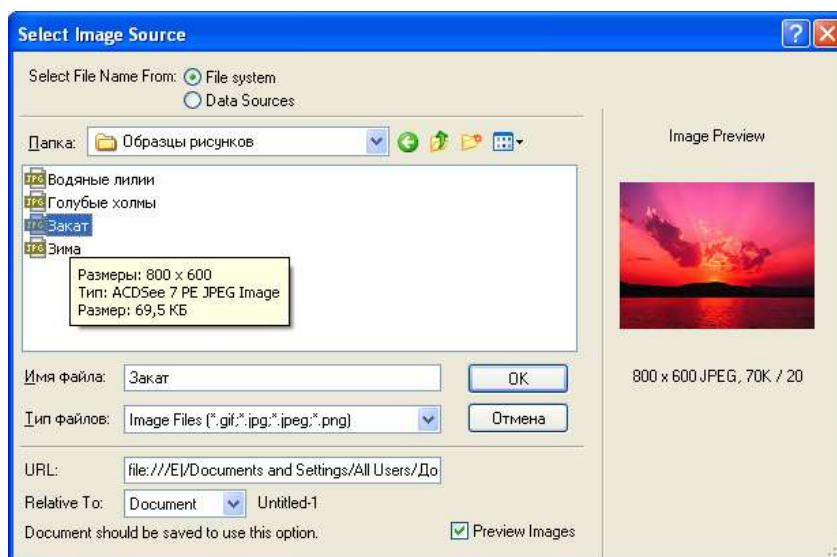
Select Image Source

Select File Name From: File system
Data Sources

Папка: Образцы рисунков

Image Preview

Водяные лилии
Голубые холмы
Закат
Зима

Размеры: 800 x 600
Тип: ACDSee 7 PE JPEG Image
Размер: 69,5 КБ

800 x 600 JPEG, 70K / 20

Имя файла: Закат
OK

Тип файлов: Image Files (*.gif;*.jpg;*.jpeg;*.png)
Отмена

URL: file:///E|/Documents and Settings/All Users/До

Relative To: Document Untitled-1

Document should be saved to use this option.

Preview Images